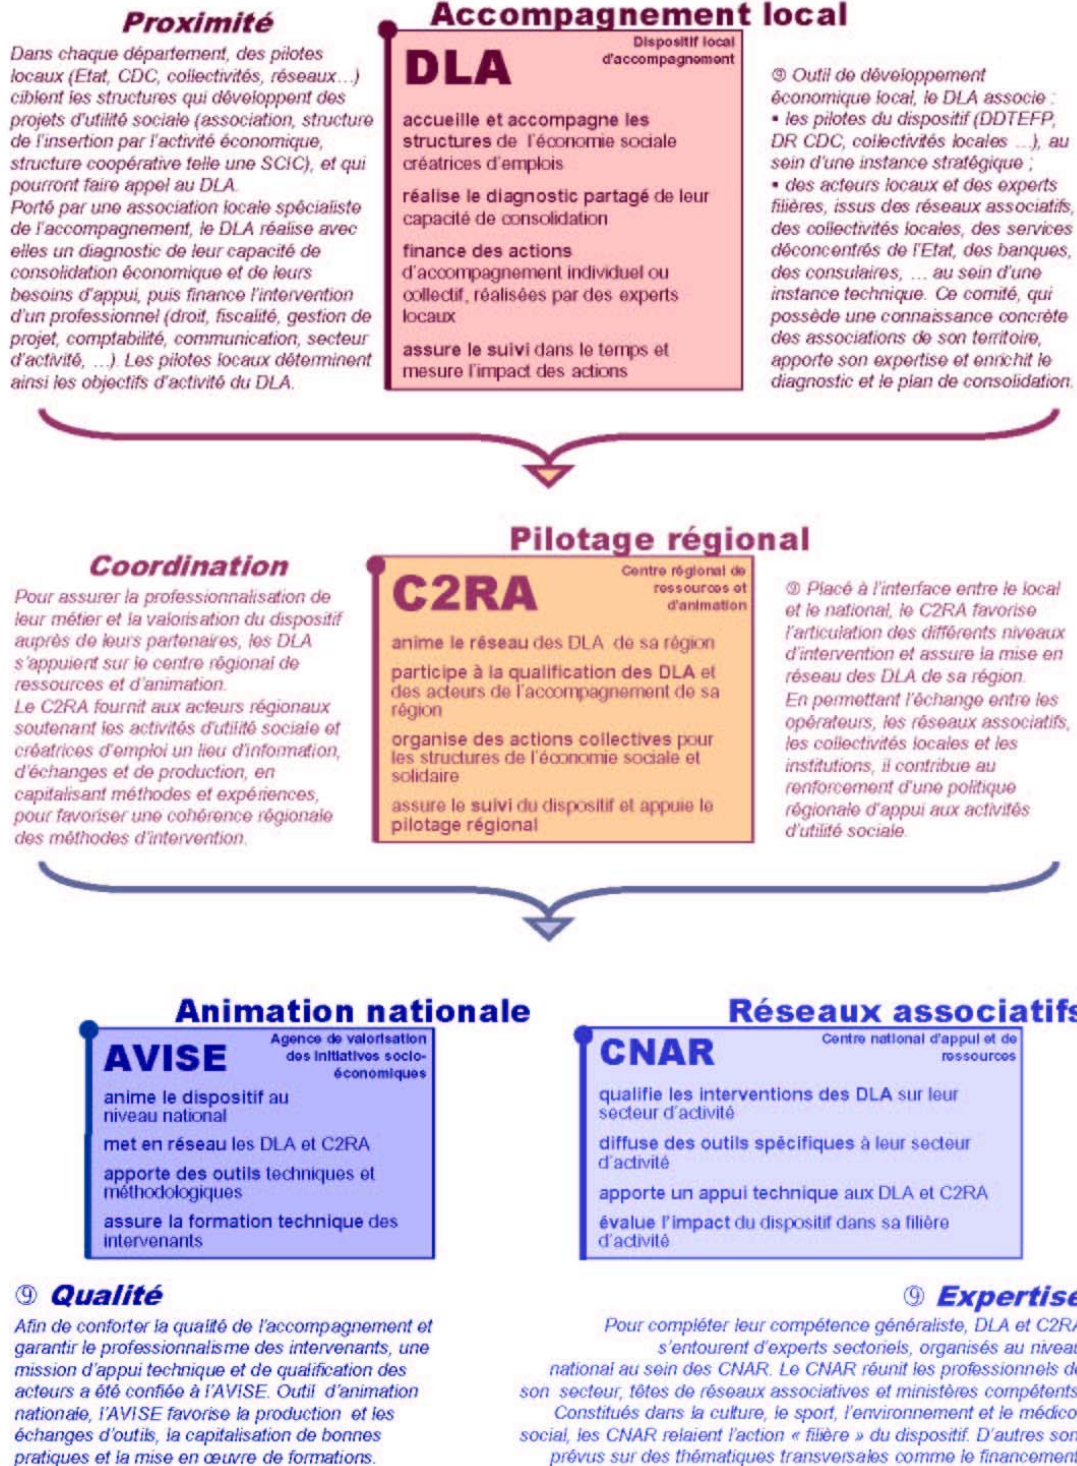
Proximité

Dans chaque département, des pilotes locaux (Etat, CDC, collectivités, réseaux…) ciblent les structures qui développent des projets d'utilité sociale (association, structure de l'insertion par l'activité économique, structure coopérative telle une SCIC), et qui pourront faire appel au DLA.
Porté par une association locale spécialiste de l'accompagnement, le DLA réalise avec elles un diagnostic de leur capacité de consolidation économique et de leurs besoins d'appui, puis finance l'intervention d'un professionnel (droit, fiscalité, gestion de projet, comptabilité, communication, secteur d'activité, …). Les pilotes locaux déterminent ainsi les objectifs d'activité du DLA.

Accompagnement local

DLA
Dispositif local d'accompagnement

accueille et accompagne les structures de l'économie sociale créatrices d'emplois

réalise le diagnostic partagé de leur capacité de consolidation

finance des actions d'accompagnement individuel ou collectif, réalisées par des experts locaux

assure le suivi dans le temps et mesure l'impact des actions

⑨ Outil de développement économique local, le DLA associe :
• les pilotes du dispositif (DDTEFP, DR CDC, collectivités locales …), au sein d'une instance stratégique ;
• des acteurs locaux et des experts filières, issus des réseaux associatifs, des collectivités locales, des services déconcentrés de l'Etat, des banques, des consulaires, … au sein d'une instance technique. Ce comité, qui possède une connaissance concrète des associations de son territoire, apporte son expertise et enrichit le diagnostic et le plan de consolidation.

Coordination

Pour assurer la professionnalisation de leur métier et la valorisation du dispositif auprès de leurs partenaires, les DLA s'appuient sur le centre régional de ressources et d'animation.
Le C2RA fournit aux acteurs régionaux soutenant les activités d'utilité sociale et créatrices d'emploi un lieu d'information, d'échanges et de production, en capitalisant méthodes et expériences, pour favoriser une cohérence régionale des méthodes d'intervention.

Pilotage régional

C2RA
Centre régional de ressources et d'animation

anime le réseau des DLA de sa région

participe à la qualification des DLA et des acteurs de l'accompagnement de sa région

organise des actions collectives pour les structures de l'économie sociale et solidaire

assure le suivi du dispositif et appuie le pilotage régional

⑨ Placé à l'interface entre le local et le national, le C2RA favorise l'articulation des différents niveaux d'intervention et assure la mise en réseau des DLA de sa région.
En permettant l'échange entre les opérateurs, les réseaux associatifs, les collectivités locales et les institutions, il contribue au renforcement d'une politique régionale d'appui aux activités d'utilité sociale.

Animation nationale

AVISE
Agence de valorisation des initiatives socio-économiques

anime le dispositif au niveau national

met en réseau les DLA et C2RA

apporte des outils techniques et méthodologiques

assure la formation technique des intervenants

Réseaux associatifs

CNAR
Centre national d'appui et de ressources

qualifie les interventions des DLA sur leur secteur d'activité

diffuse des outils spécifiques à leur secteur d'activité

apporte un appui technique aux DLA et C2RA

évalue l'impact du dispositif dans sa filière d'activité

⑨ Qualité

Afin de conforter la qualité de l'accompagnement et garantir le professionnalisme des intervenants, une mission d'appui technique et de qualification des acteurs a été confiée à l'AVISE. Outil d'animation nationale, l'AVISE favorise la production et les échanges d'outils, la capitalisation de bonnes pratiques et la mise en œuvre de formations.

⑨ Expertise

Pour compléter leur compétence généraliste, DLA et C2R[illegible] s'entourent d'experts sectoriels, organisés au nivea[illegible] national au sein des CNAR. Le CNAR réunit les professionnels d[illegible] son secteur, têtes de réseaux associatives et ministères compétent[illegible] Constitués dans la culture, le sport, l'environnement et le médico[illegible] social, les CNAR relaient l'action « filière » du dispositif. D'autres so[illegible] prévus sur des thématiques transversales comme le financemen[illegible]